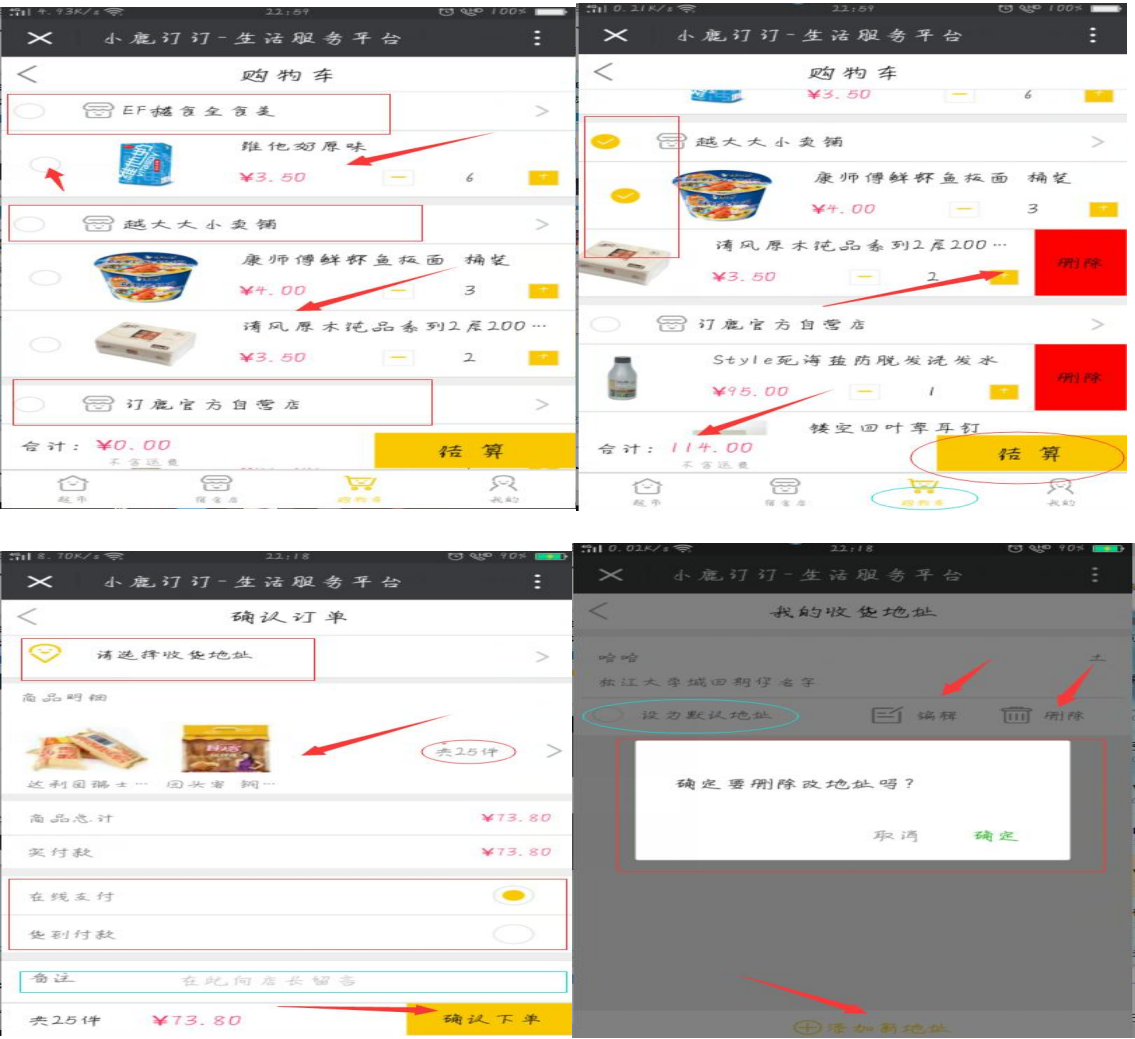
4.93K/s 22:59 100%
× 小鹿订订-生活服务平台 ⋮
< 购物车
EF摇食全食美 >
维他奶原味
¥3.50 — 6 +
越大大小卖铺 >
康师傅鲜虾鱼板面 桶装
¥4.00 — 3 +
清风原木纯品系列2层200…
¥3.50 — 2 +
订鹿官方自营店 >
合计: ¥0.00
不含运费
结 算
超市 宿舍店 购物车 我的

0.21K/s 22:59 100%
× 小鹿订订-生活服务平台 ⋮
< 购物车
¥3.50 — 6 +
越大大小卖铺 >
康师傅鲜虾鱼板面 桶装
¥4.00 — 3 +
清风原木纯品系列2层200…
¥3.50 — 2 +
删除
订鹿官方自营店 >
Style死海盐防脱发洗发水
¥95.00 — 1 +
删除
镂空回叶草耳钉
合计: 114.00
不含运费
结 算
超市 宿舍店 购物车 我的

8.70K/s 22:18 90%
× 小鹿订订-生活服务平台 ⋮
< 确认订单
请选择收货地址 >
商品明细
共25件 >
达利园糕点… 因头客 饲…
商品总计 ¥73.80
实付款 ¥73.80
在线支付
货到付款
备注 在此向店长留言
共25件 ¥73.80 确认下单

0.02K/s 22:18 90%
× 小鹿订订-生活服务平台 ⋮
< 我的收货地址
哈哈
松江大学城田荆仔名字
设为默认地址 编辑 删除
确定要删除改地址吗?
取消 确定
⊕添加新地址